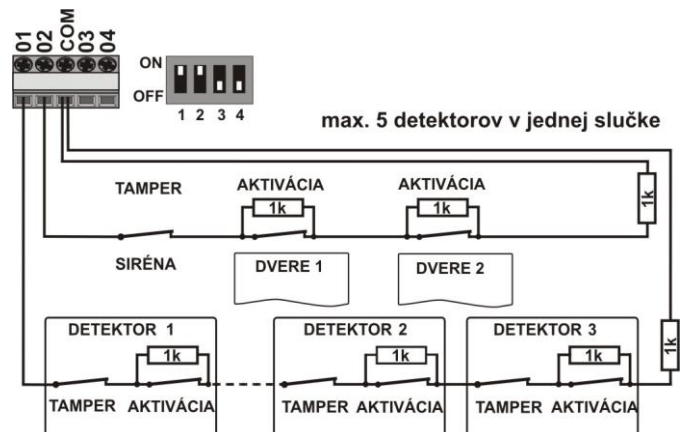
01 02 COM 03 04

ON
OFF
1 2 3 4

max. 5 detektorov v jednej slučke

TAMPER
AKTIVÁCIA
1k
AKTIVÁCIA
1k
1k
SIRÉNA
DVERE 1
DVERE 2

DETEKTOR 1
1k
TAMPER AKTIVÁCIA
DETEKTOR 2
1k
TAMPER AKTIVÁCIA
DETEKTOR 3
1k
TAMPER AKTIVÁCIA
1k